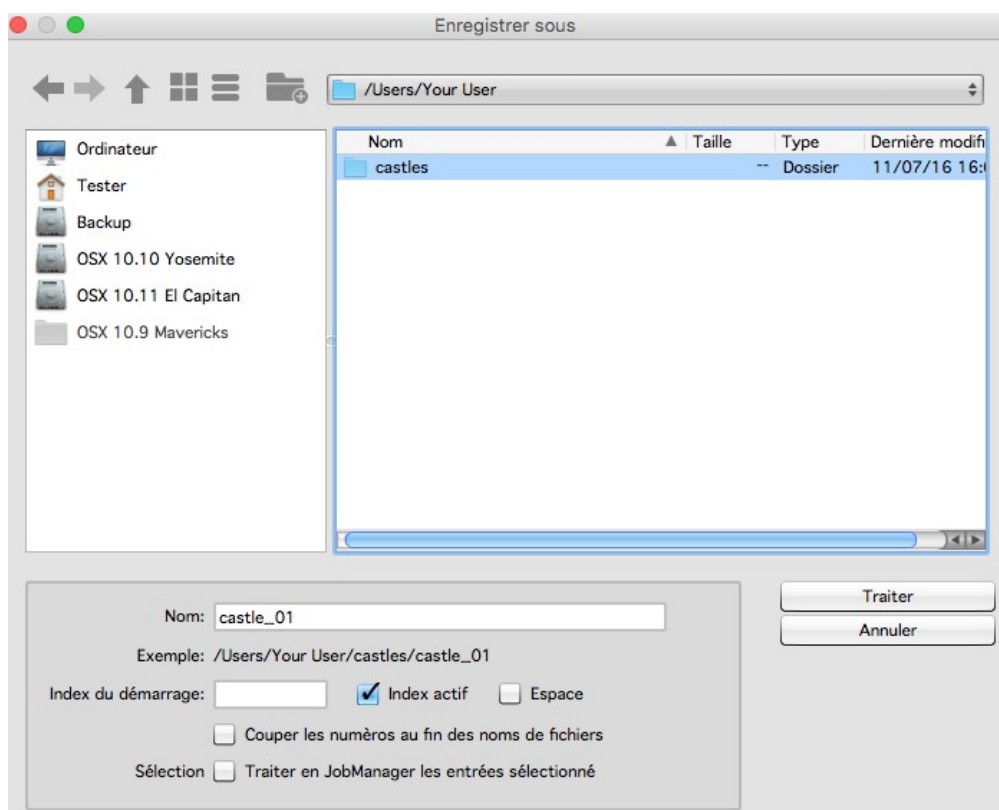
Enregistrer sous

/Users/Your User

Ordinateur
Tester
Backup
OSX 10.10 Yosemite
OSX 10.11 El Capitan
OSX 10.9 Mavericks

| Nom | Taille | Type | Dernière modifi |
|---|---|---|---|
| castles | -- | Dossier | 11/07/16 16:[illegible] |

Nom: castle_01
Exemple: /Users/Your User/castles/castle_01
Index du démarrage:
Index actif
Espace
Couper les numèros au fin des noms de fichiers
Sélection
Traiter en JobManager les entrées sélectionné

Traiter
Annuler